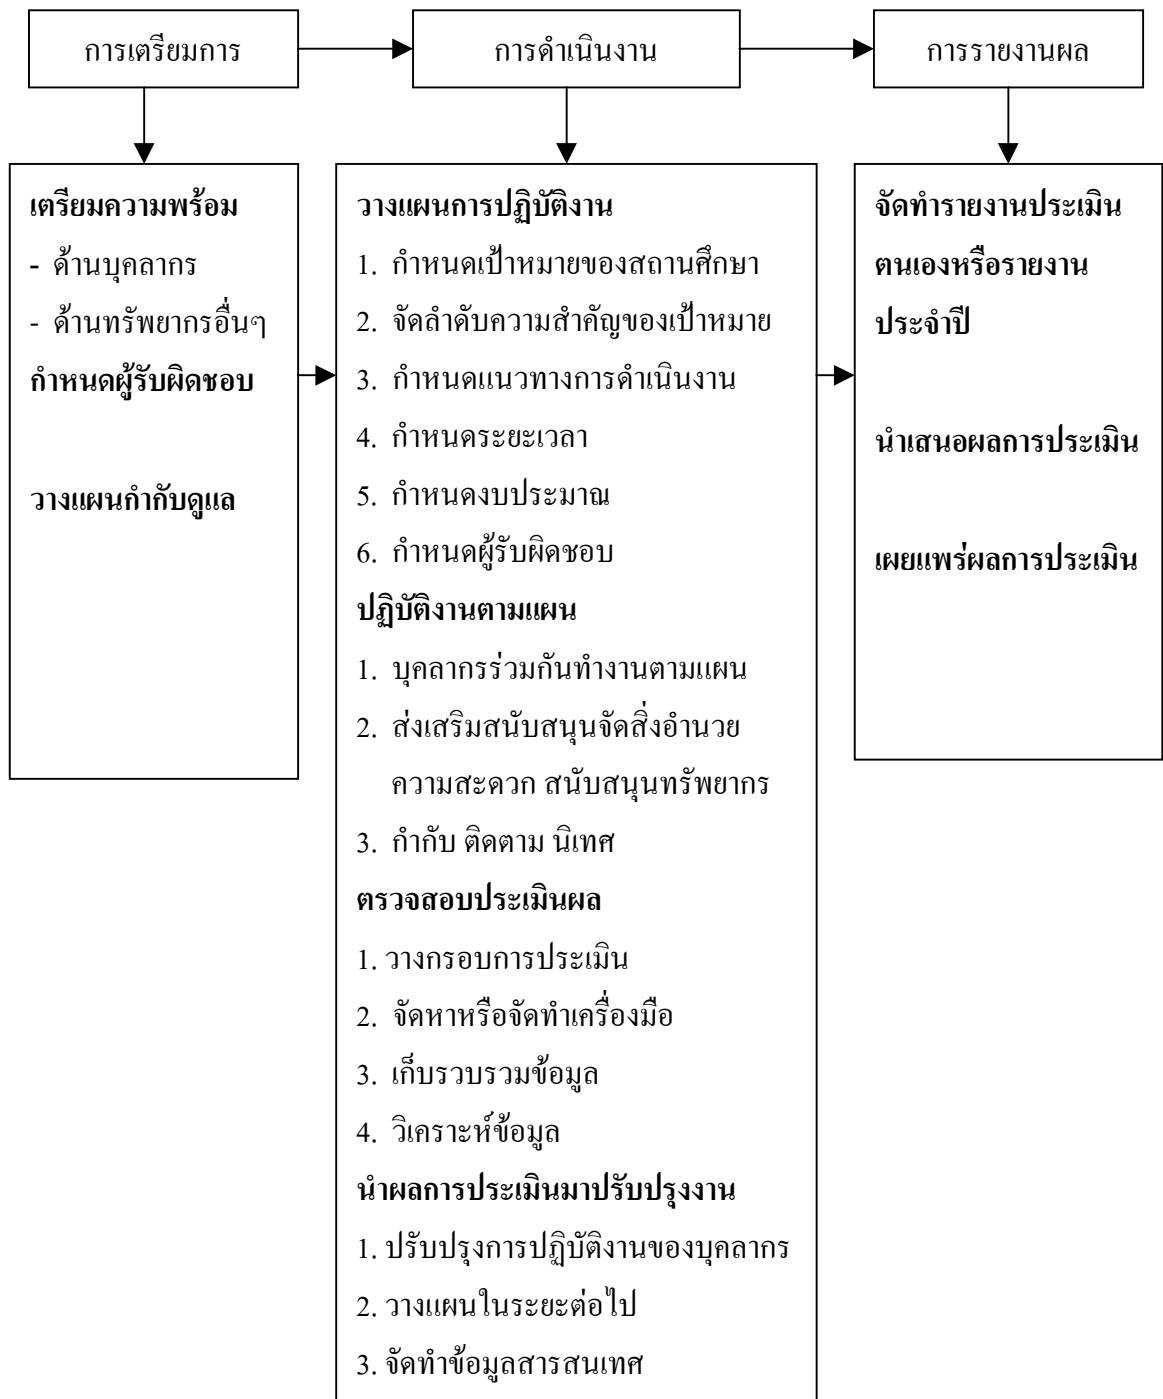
การเตรียมการ

การดำเนินงาน

การรายงานผล

**เตรียมความพร้อม**
- ด้านบุคลากร
- ด้านทรัพยากรอื่นๆ
**กำหนดผู้รับผิดชอบ**

**วางแผนกำกับดูแล**

**วางแผนการปฏิบัติงาน**
1. กำหนดเป้าหมายของสถานศึกษา
2. จัดลำดับความสำคัญของเป้าหมาย
3. กำหนดแนวทางการดำเนินงาน
4. กำหนดระยะเวลา
5. กำหนดงบประมาณ
6. กำหนดผู้รับผิดชอบ
**ปฏิบัติงานตามแผน**
1. บุคลากรร่วมกันทำงานตามแผน
2. ส่งเสริมสนับสนุนจัดสิ่งอำนวยความสะดวก สนับสนุนทรัพยากร
3. กำกับ ติดตาม นิเทศ
**ตรวจสอบประเมินผล**
1. วางกรอบการประเมิน
2. จัดหาหรือจัดทำเครื่องมือ
3. เก็บรวบรวมข้อมูล
4. วิเคราะห์ข้อมูล
**นำผลการประเมินมาปรับปรุงงาน**
1. ปรับปรุงการปฏิบัติงานของบุคลากร
2. วางแผนในระยะต่อไป
3. จัดทำข้อมูลสารสนเทศ

**จัดทำรายงานประเมินตนเองหรือรายงานประจำปี**

**นำเสนอผลการประเมิน**

**เผยแพร่ผลการประเมิน**